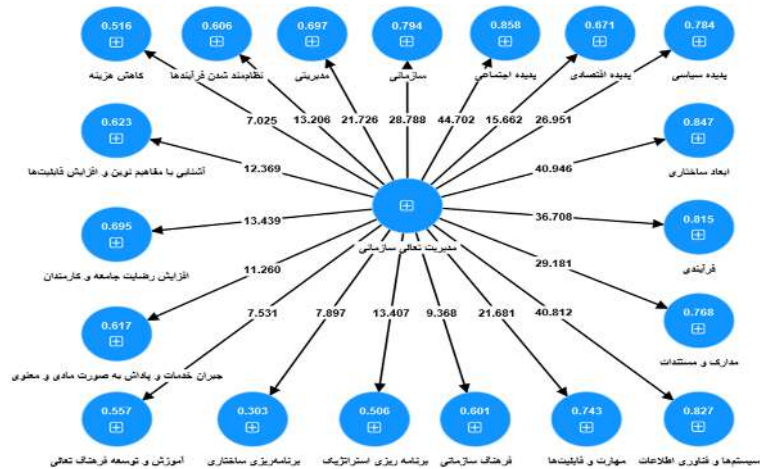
0.516
⊞
کاهش هزینه

0.606
⊞
نظام‌مند شدن فرآیندها

0.697
⊞
مدیریتی

0.794
⊞
سازمانی

0.858
⊞
پدیده اجتماعی

0.671
⊞
پدیده اقتصادی

0.784
⊞
پدیده سیاسی

7.025
13.206
21.726
28.788
44.702
15.662
26.951

0.623
⊞
آشنایی با مفاهیم نوین و افزایش قابلیت‌ها

12.369

0.847
⊞
ابعاد ساختاری

40.946

⊞
مدیریت تعالی سازمانی

0.695
⊞
افزایش رضایت جامعه و کارمندان

13.439

36.708

0.815
⊞
فرآیندی

11.260

29.181

0.617
⊞
جبران خدمات و پاداش به صورت مادی و معنوی

7.531
7.897
13.407
9.368
21.681
40.812

0.768
⊞
مدارک و مستندات

0.557
⊞
آموزش و توسعه فرهنگ تعالی

0.303
⊞
برنامه‌ریزی ساختاری

0.506
⊞
برنامه ریزی استراتژیک

0.601
⊞
فرهنگ سازمانی

0.743
⊞
مهارت و قابلیت‌ها

0.827
⊞
سیستم‌ها و فناوری اطلاعات